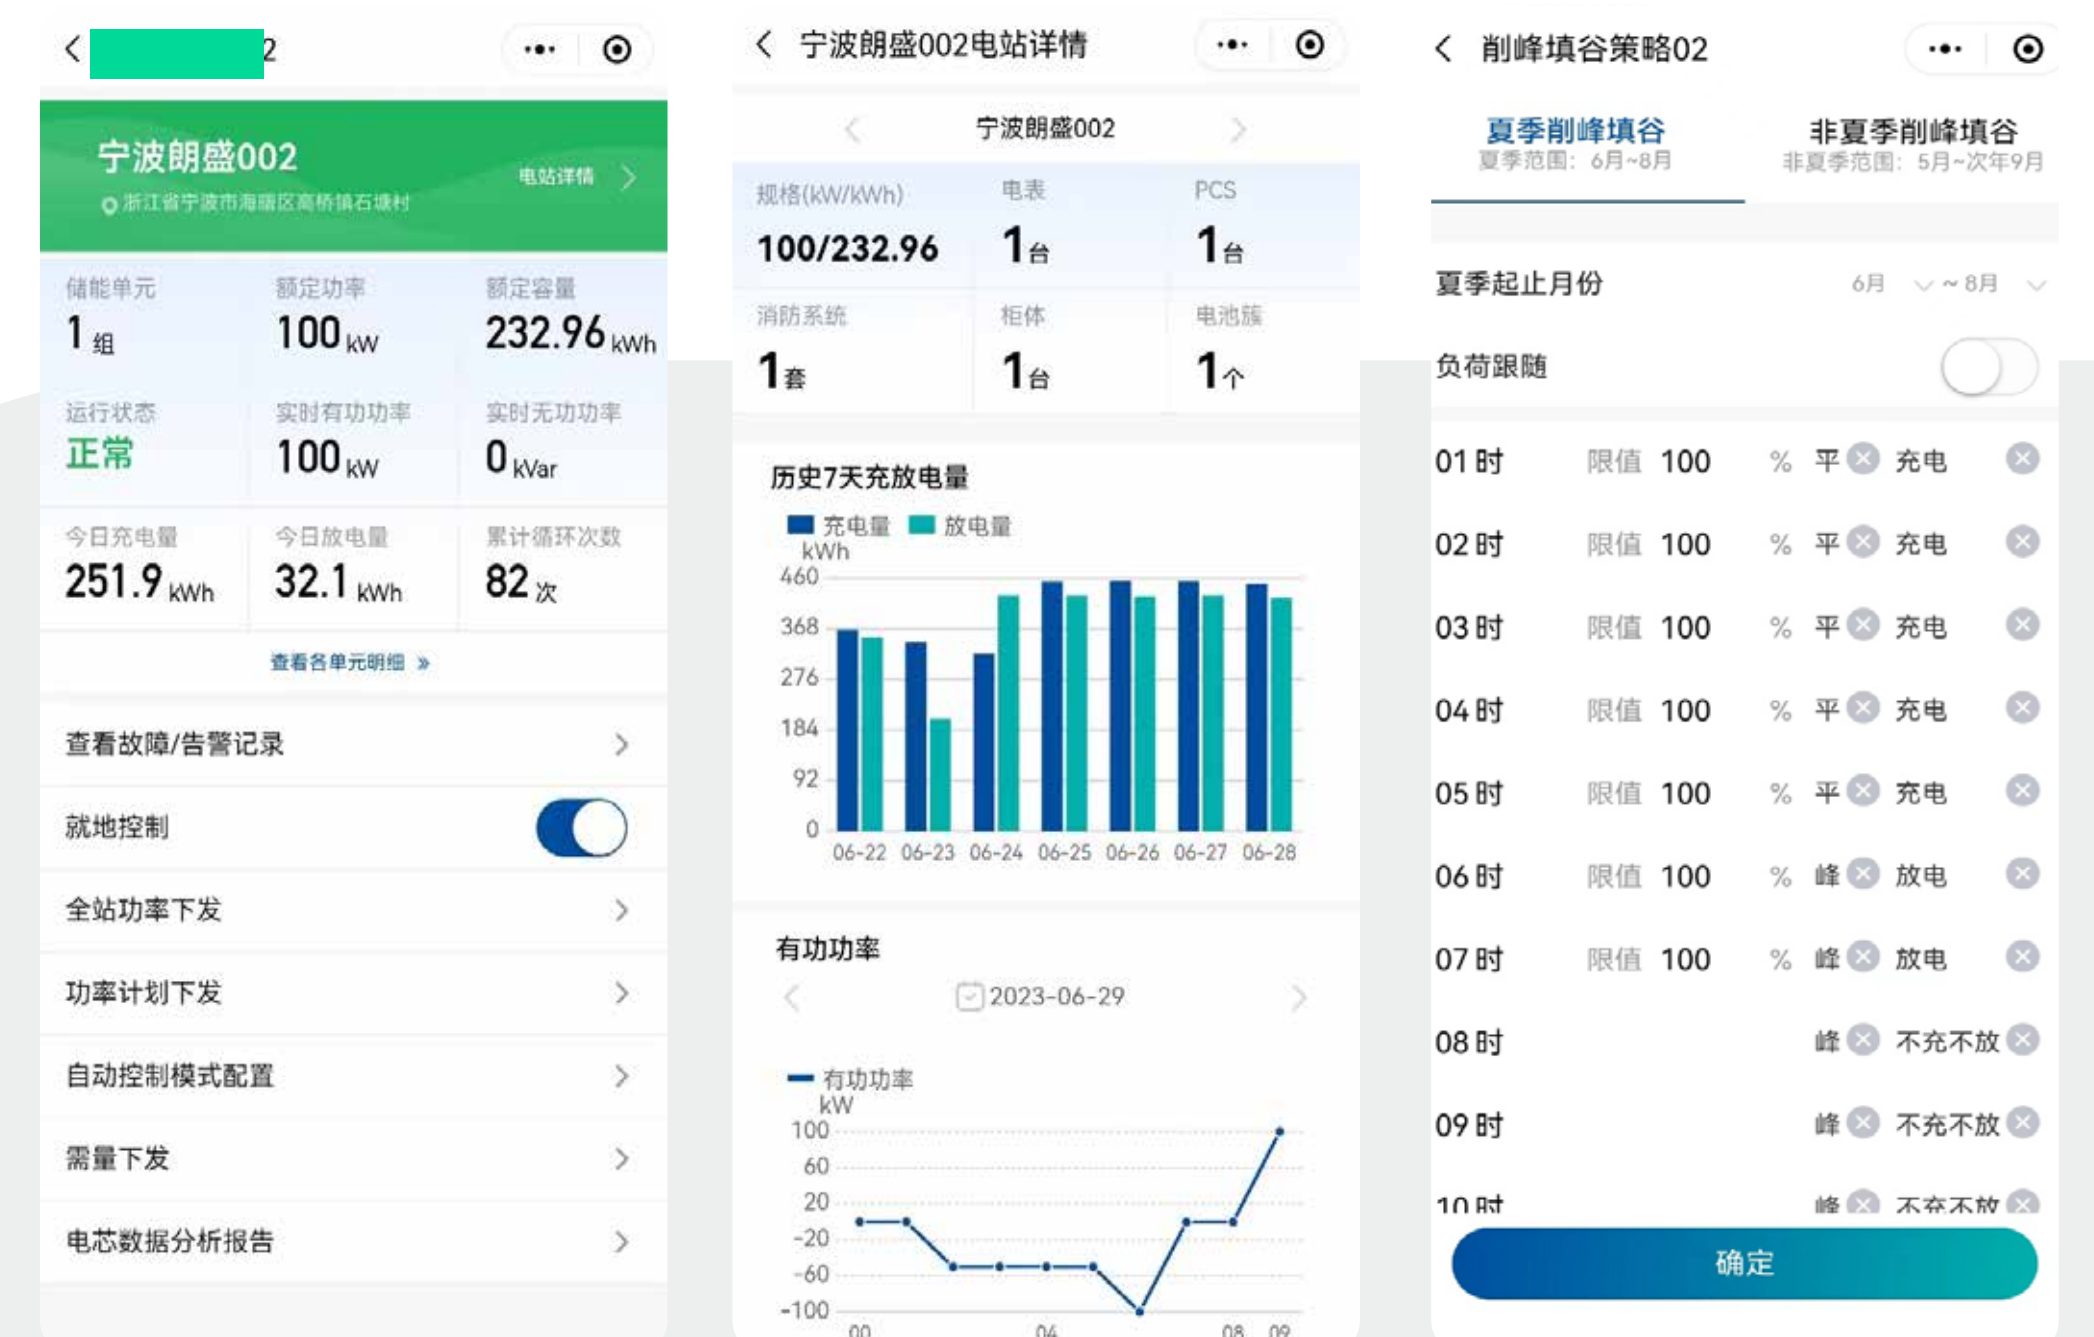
2

宁波朗盛002
电站详情
浙江省宁波市海曙区高桥镇石塘村

| 储能单元 | 额定功率 | 额定容量 |
|---|---|---|
| 1 组 | 100 kW | 232.96 kWh |
| 运行状态 | 实时有功功率 | 实时无功功率 |
| 正常 | 100 kW | 0 kVar |
| 今日充电量 | 今日放电量 | 累计循环次数 |
| 251.9 kWh | 32.1 kWh | 82 次 |

查看各单元明细 »

查看故障/告警记录
就地控制
全站功率下发
功率计划下发
自动控制模式配置
需量下发
电芯数据分析报告

宁波朗盛002电站详情

宁波朗盛002

| 规格(kW/kWh) | 电表 | PCS |
|---|---|---|
| 100/232.96 | 1台 | 1台 |
| 消防系统 | 柜体 | 电池簇 |
| 1套 | 1台 | 1个 |

历史7天充放电量
充电量 放电量
kWh
460
368
276
184
92
0
06-22 06-23 06-24 06-25 06-26 06-27 06-28

有功功率
2023-06-29
有功功率
kW
100
60
20
-20
-60
-100
00 04 08 09

削峰填谷策略02

夏季削峰填谷
夏季范围：6月~8月
非夏季削峰填谷
非夏季范围：5月~次年9月

夏季起止月份 6月 ~ 8月
负荷跟随

01 时 限值 100 % 平 充电
02 时 限值 100 % 平 充电
03 时 限值 100 % 平 充电
04 时 限值 100 % 平 充电
05 时 限值 100 % 平 充电
06 时 限值 100 % 峰 放电
07 时 限值 100 % 峰 放电
08 时 峰 不充不放
09 时 峰 不充不放
10 时 峰 不充不放

确定